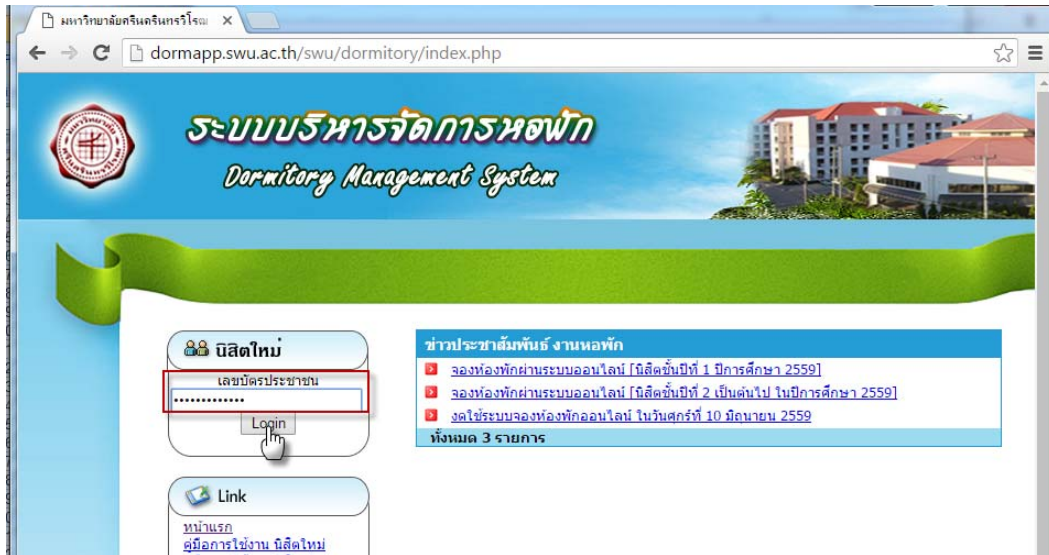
มหาวิทยาลัยศรีนครินทรวิโรฒ ×

dormapp.swu.ac.th/swu/dormitory/index.php

ระบบบริหารจัดการหอพัก
Dormitory Management System

นิสิตใหม่
เลขบัตรประชาชน
•••••••••••••
Login

ข่าวประชาสัมพันธ์ งานหอพัก
จองห้องพักผ่านระบบออนไลน์ [นิสิตชั้นปีที่ 1 ปีการศึกษา 2559]
จองห้องพักผ่านระบบออนไลน์ [นิสิตชั้นปีที่ 2 เป็นต้นไป ในปีการศึกษา 2559]
งดใช้ระบบจองห้องพักออนไลน์ ในวันศุกร์ที่ 10 มิถุนายน 2559
ทั้งหมด 3 รายการ

Link
หน้าแรก
คู่มือการใช้งาน นิสิตใหม่